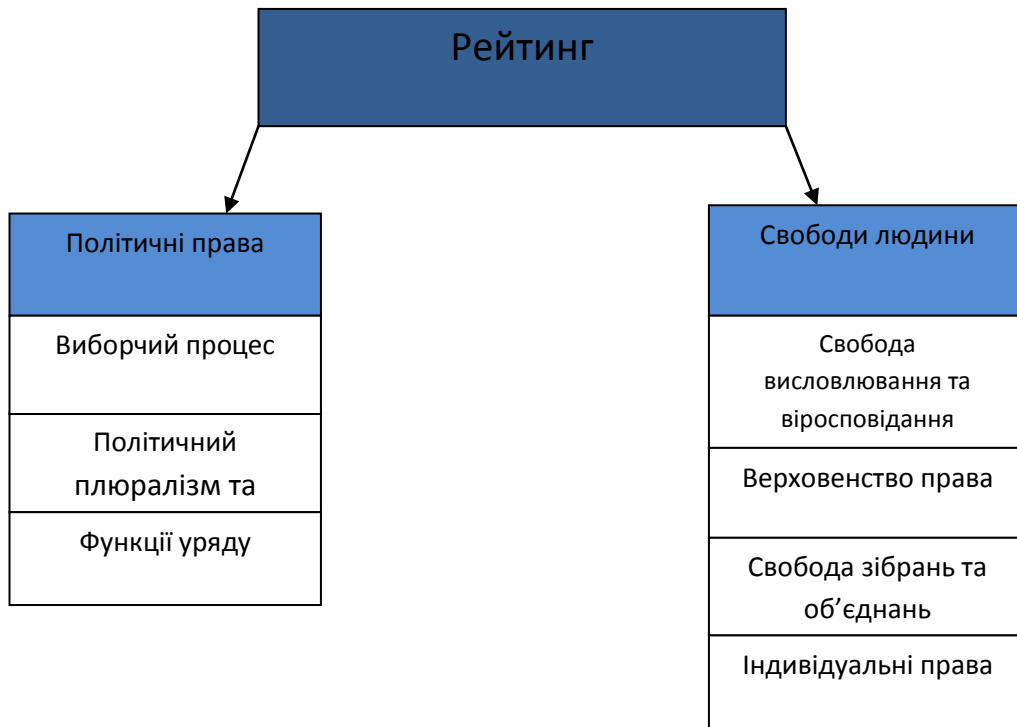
Рейтинг

Політичні права

Виборчий процес

Політичний плюралізм та

Функції уряду

Свободи людини

Свобода висловлювання та віросповідання

Верховенство права

Свобода зібрань та об’єднань

Індивідуальні права